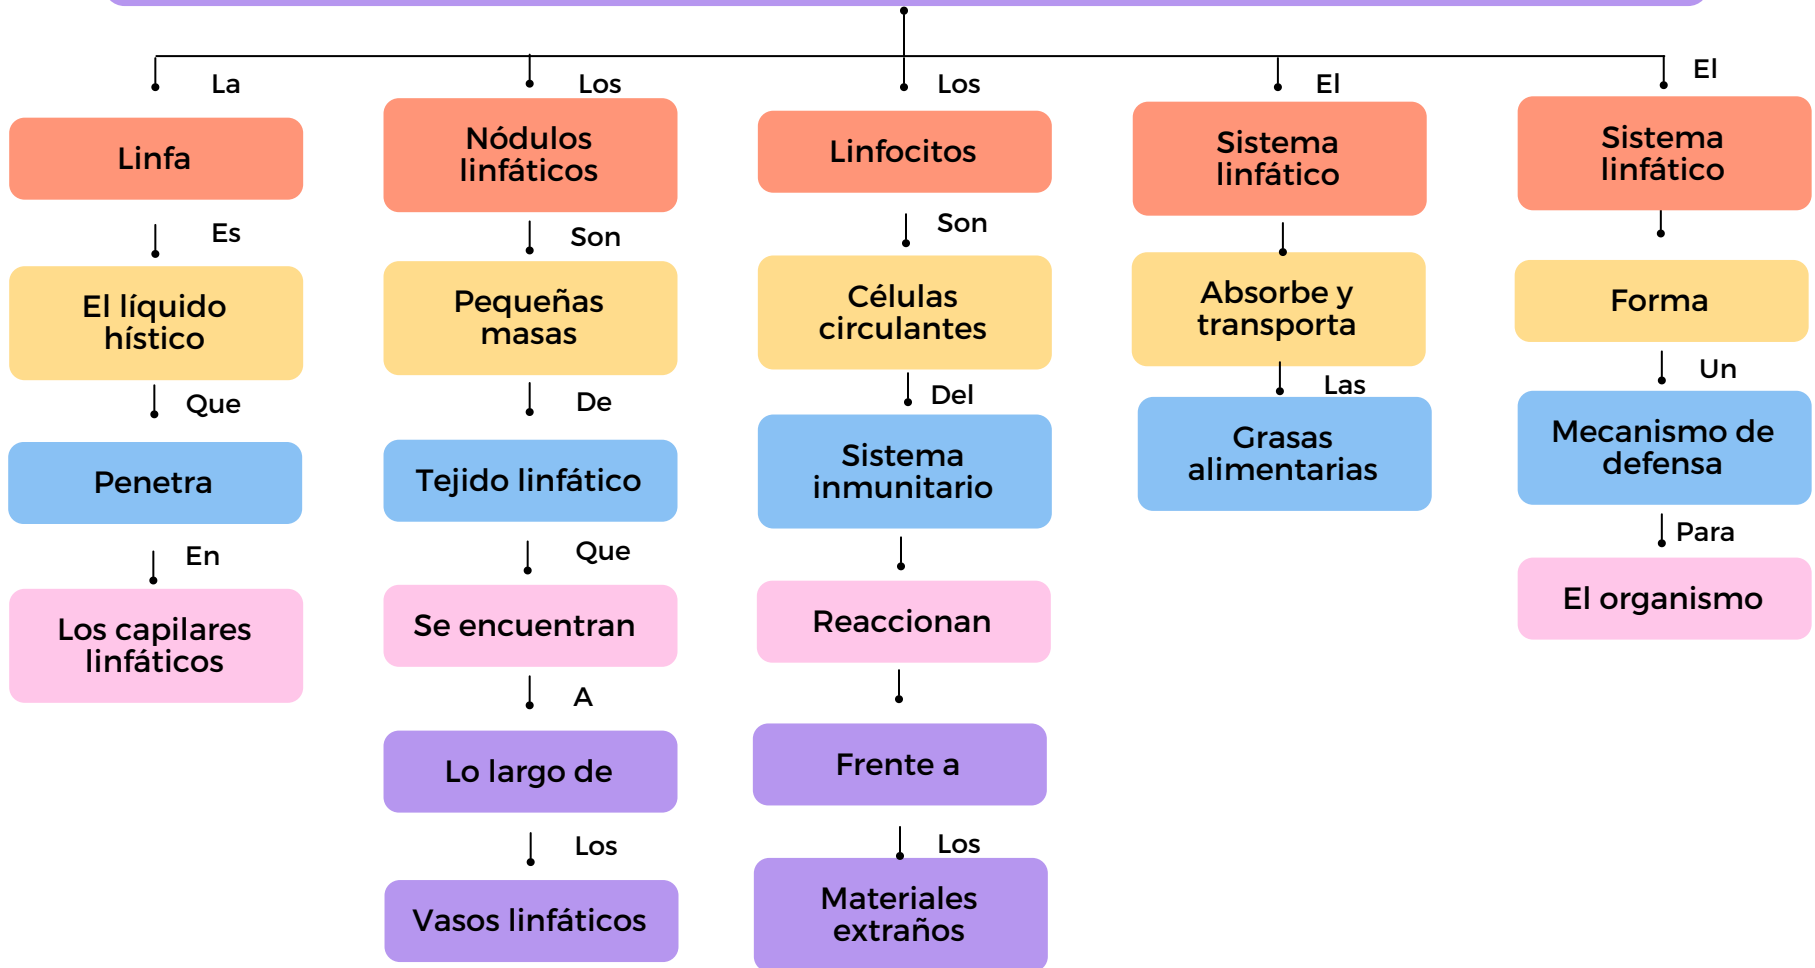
La

Linfa

Es

El líquido hístico

Que

Penetra

En

Los capilares linfáticos

Los

Nódulos linfáticos

Son

Pequeñas masas

De

Tejido linfático

Que

Se encuentran

A

Lo largo de

Los

Vasos linfáticos

Los

Linfocitos

Son

Células circulantes

Del

Sistema inmunitario

Reaccionan

Frente a

Los

Materiales extraños

El

Sistema linfático

Absorbe y transporta

Las

Grasas alimentarias

El

Sistema linfático

Forma

Un

Mecanismo de defensa

Para

El organismo